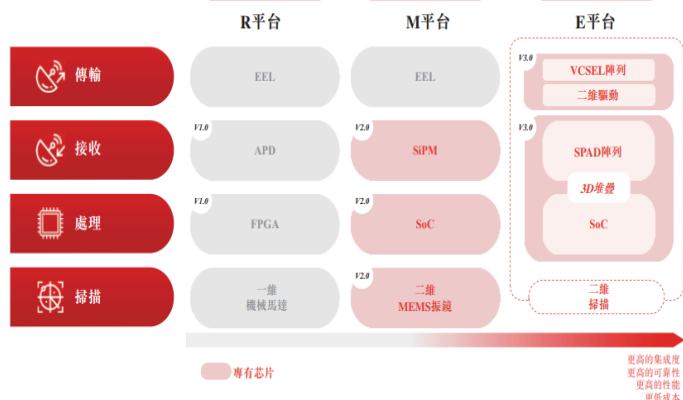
R平台

M平台

E平台

傳輸

EEL

EEL

V3.0

VCSEL陣列

二維驅動

接收

V1.0

APD

V2.0

SiPM

V3.0

SPAD陣列

3D堆疊

處理

V1.0

FPGA

V2.0

SoC

SoC

掃描

一維
機械馬達

V2.0

二維
MEMS振鏡

二維
掃描

專有芯片

更高的集成度
更高的可靠性
更高的性能
更低成本